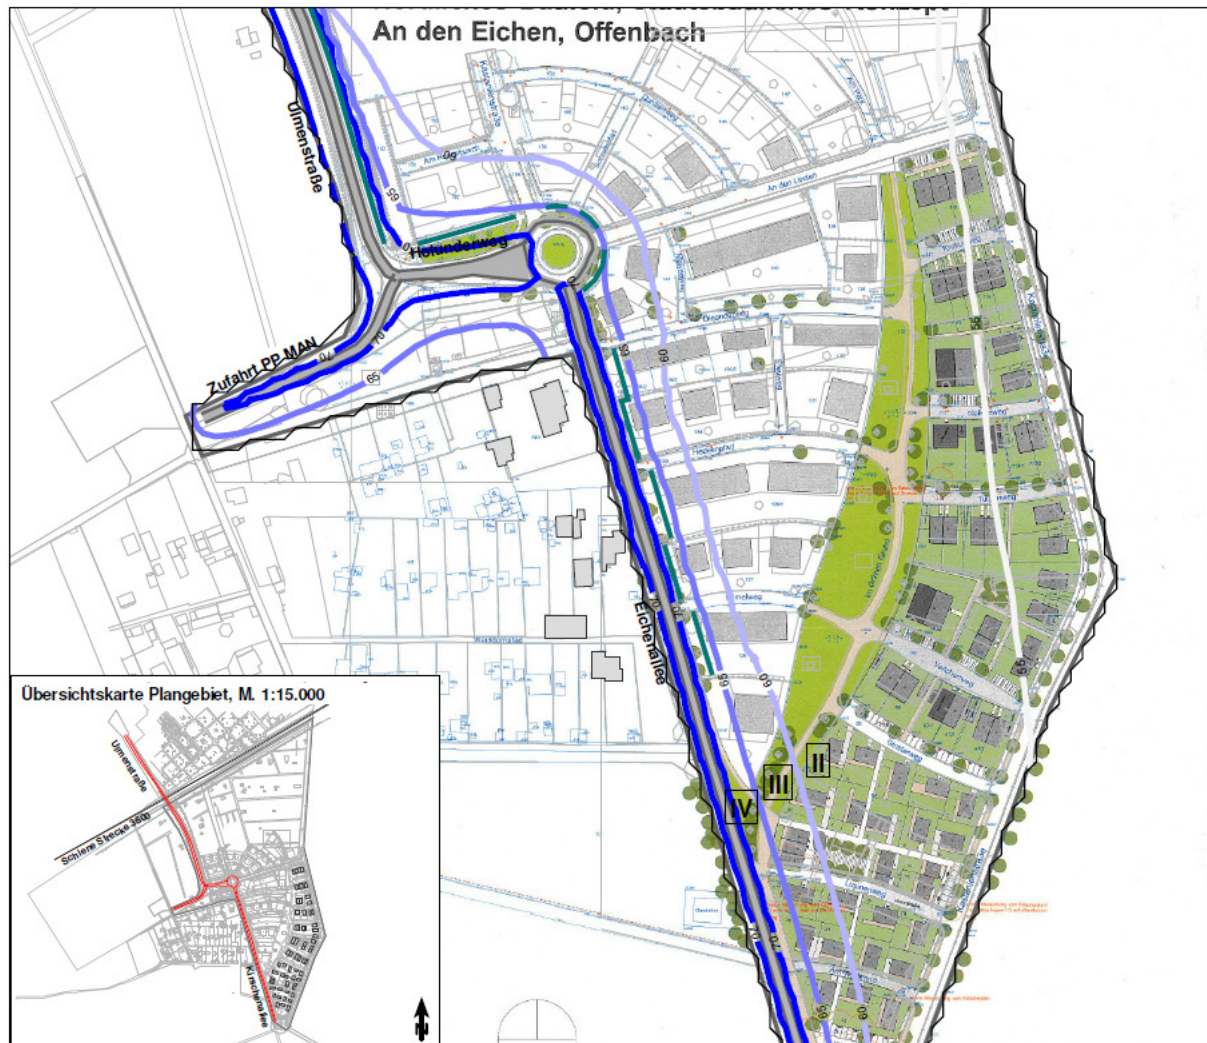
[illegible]
An den Eichen, Offenbach

Ulmenstraße

Holunderweg

Zufahrt PP MAN

Eichenallee

Am Hag

An den Linden

65

60

70

65

60

60

65

65

60

55

60

65

70

IV

III

II

Übersichtskarte Plangebiet, M. 1:15.000

Ulmenstraße

Schiene Strecke 3600

Kirschenallee